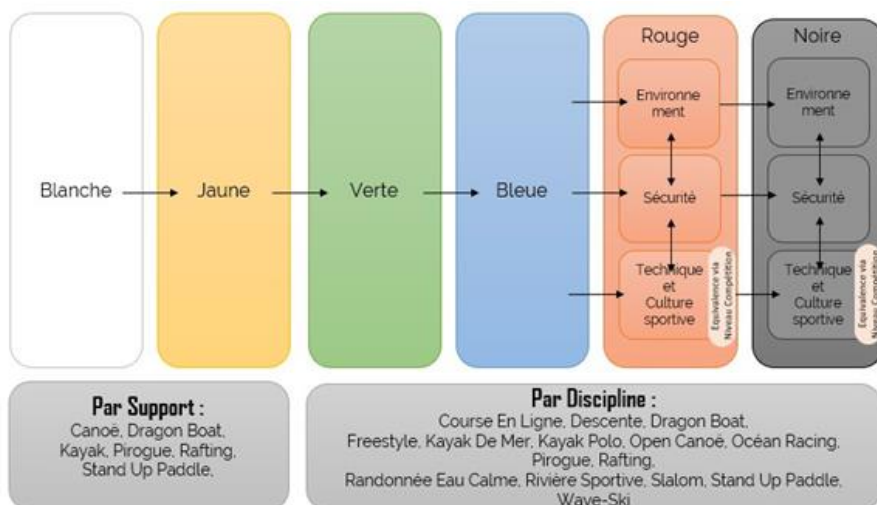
Blanche

Jaune

Verte

Bleue

Rouge

Environnement

Sécurité

Technique et Culture sportive

Equivalence via Niveau Compétition

Noire

Environnement

Sécurité

Technique et Culture sportive

Equivalence via Niveau Compétition

Par Support :
Canoë, Dragon Boat, Kayak, Pirogue, Rafting, Stand Up Paddle,

Par Discipline :
Course En Ligne, Descente, Dragon Boat, Freestyle, Kayak De Mer, Kayak Polo, Open Canoë, Océan Racing, Pirogue, Rafting, Randonnée Eau Calme, Rivière Sportive, Slalom, Stand Up Paddle, Wave-Ski